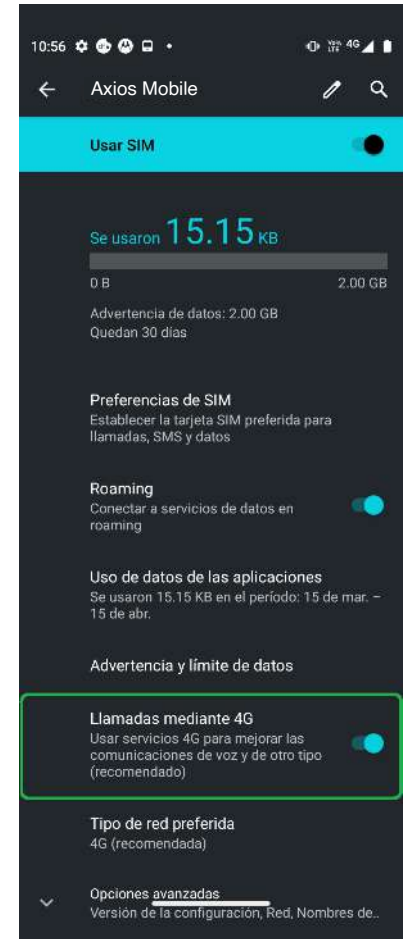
10:56

Axios Mobile

Usar SIM

Se usaron 15.15 KB

0 B

2.00 GB

Advertencia de datos: 2.00 GB
Quedan 30 días

Preferencias de SIM
Establecer la tarjeta SIM preferida para llamadas, SMS y datos

Roaming
Conectar a servicios de datos en roaming

Uso de datos de las aplicaciones
Se usaron 15.15 KB en el período: 15 de mar. – 15 de abr.

Advertencia y límite de datos

Llamadas mediante 4G
Usar servicios 4G para mejorar las comunicaciones de voz y de otro tipo (recomendado)

Tipo de red preferida
4G (recomendada)

Opciones avanzadas
Versión de la configuración, Red, Nombres de..